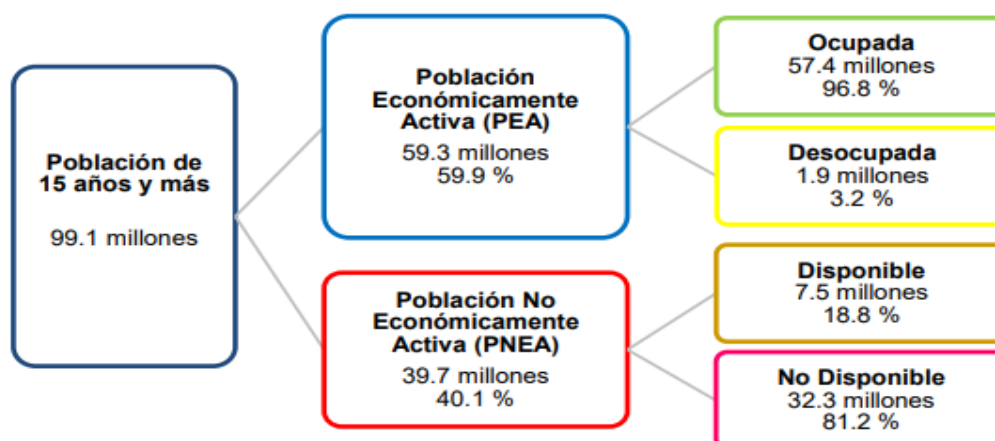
Población de 15 años y más

99.1 millones

Población Económicamente Activa (PEA)
59.3 millones
59.9 %

Población No Económicamente Activa (PNEA)
39.7 millones
40.1 %

Ocupada
57.4 millones
96.8 %

Desocupada
1.9 millones
3.2 %

Disponible
7.5 millones
18.8 %

No Disponible
32.3 millones
81.2 %